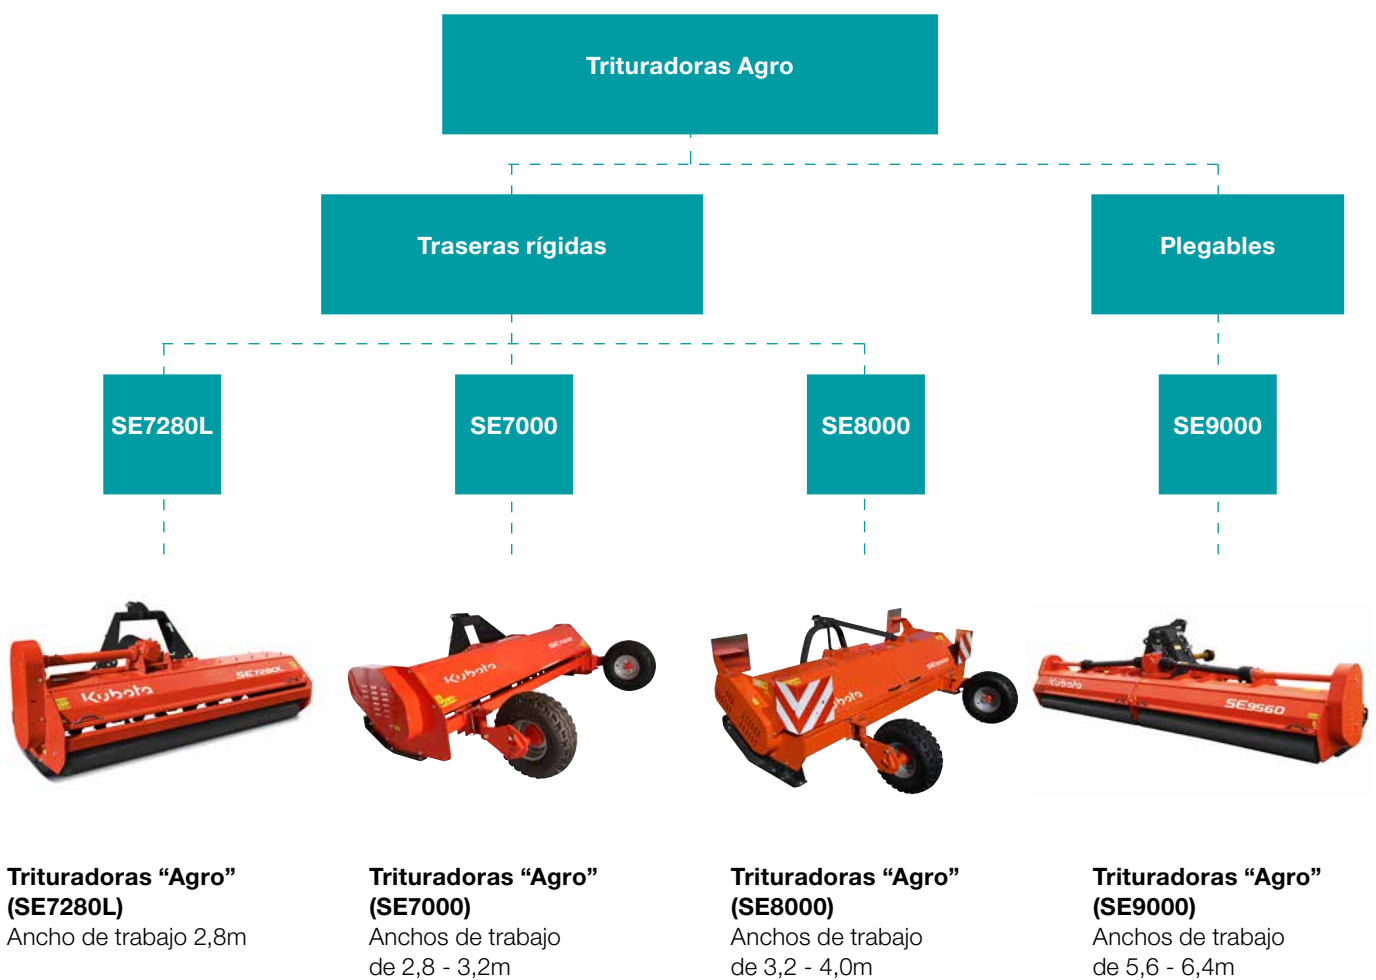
Trituradoras Agro

Traseras rígidas

Plegables

SE7280L

SE7000

SE8000

SE9000

Kubota SE7280L

Kubota

Kubota

Kubota SE9560

**Trituradoras “Agro” (SE7280L)**
Ancho de trabajo 2,8m

**Trituradoras “Agro” (SE7000)**
Anchos de trabajo de 2,8 - 3,2m

**Trituradoras “Agro” (SE8000)**
Anchos de trabajo de 3,2 - 4,0m

**Trituradoras “Agro” (SE9000)**
Anchos de trabajo de 5,6 - 6,4m